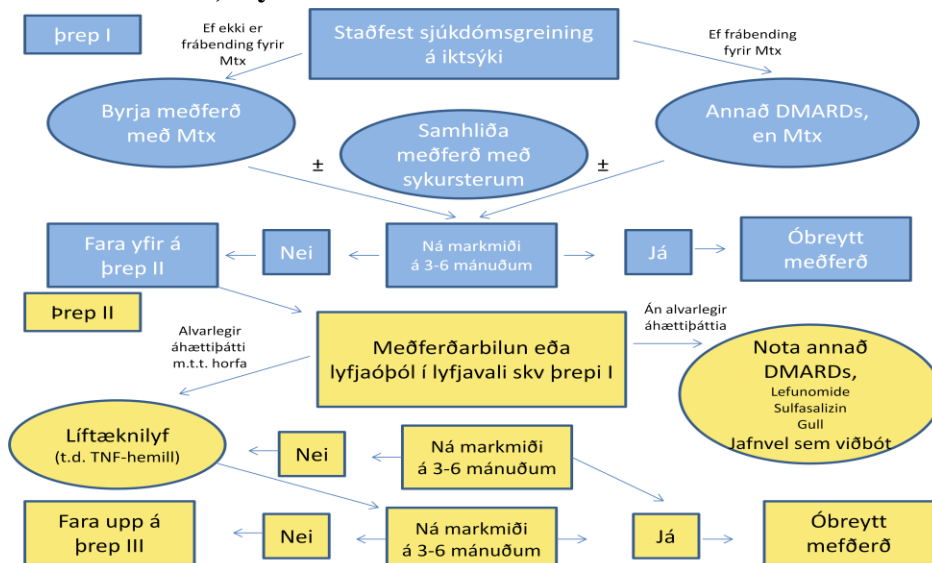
þrep I

Staðfest sjúkdómsgreining á iktsýki

Ef ekki er frábending fyrir Mtx

Ef frábending fyrir Mtx

Byrja meðferð með Mtx

Samhliða meðferð með sykursterum

Annað DMARDs, en Mtx

±

±

Fara yfir á þrep II

Nei

Ná markmiði á 3-6 mánuðum

Já

Óbreytt meðferð

Þrep II

Alvarlegir áhættiþátti m.t.t. horfa

Meðferðarbilun eða lyfjaóþól í lyfjavali skv þrepi I

Án alvarlegir áhættiþáttia

Nota annað DMARDs, Lefunomide Sulfasalizin Gull Jafnvel sem viðbót

Líftæknilyf (t.d. TNF-hemill)

Nei

Ná markmiði á 3-6 mánuðum

Fara upp á þrep III

Nei

Ná markmiði á 3-6 mánuðum

Já

Óbreytt mefðerð